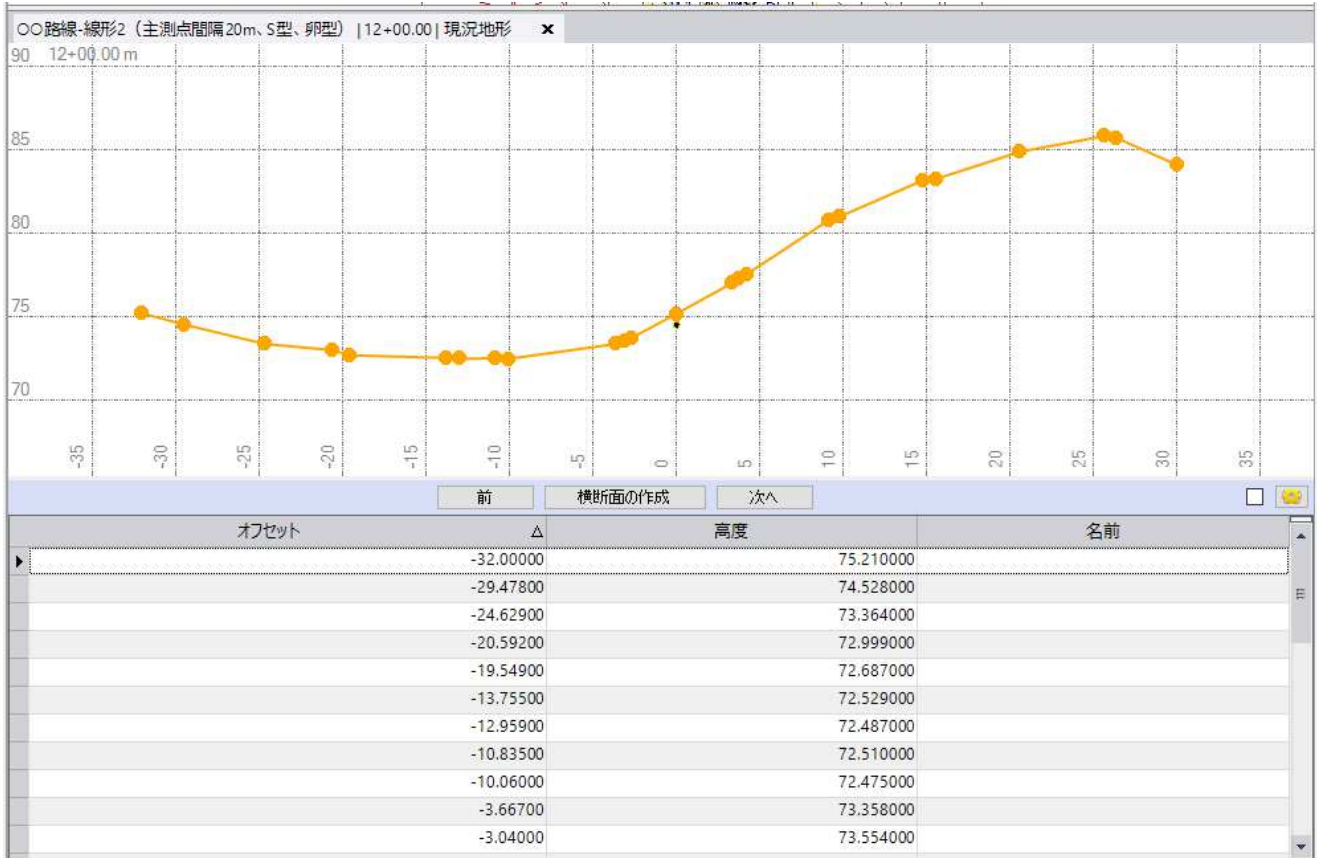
○○路線-線形2（主測点間隔20m、S型、卵型） | 12+00.00 | 現況地形 ×

90 12+00.00 m
85
80
75
70

-35 -30 -25 -20 -15 -10 -5 0 5 10 15 20 25 30 35

前 横断面の作成 次へ

| オフセット △ | 高度 | 名前 |
|---|---|---|
| -32.00000 | 75.210000 | |
| -29.47800 | 74.528000 | |
| -24.62900 | 73.364000 | |
| -20.59200 | 72.999000 | |
| -19.54900 | 72.687000 | |
| -13.75500 | 72.529000 | |
| -12.95900 | 72.487000 | |
| -10.83500 | 72.510000 | |
| -10.06000 | 72.475000 | |
| -3.66700 | 73.358000 | |
| -3.04000 | 73.554000 | |